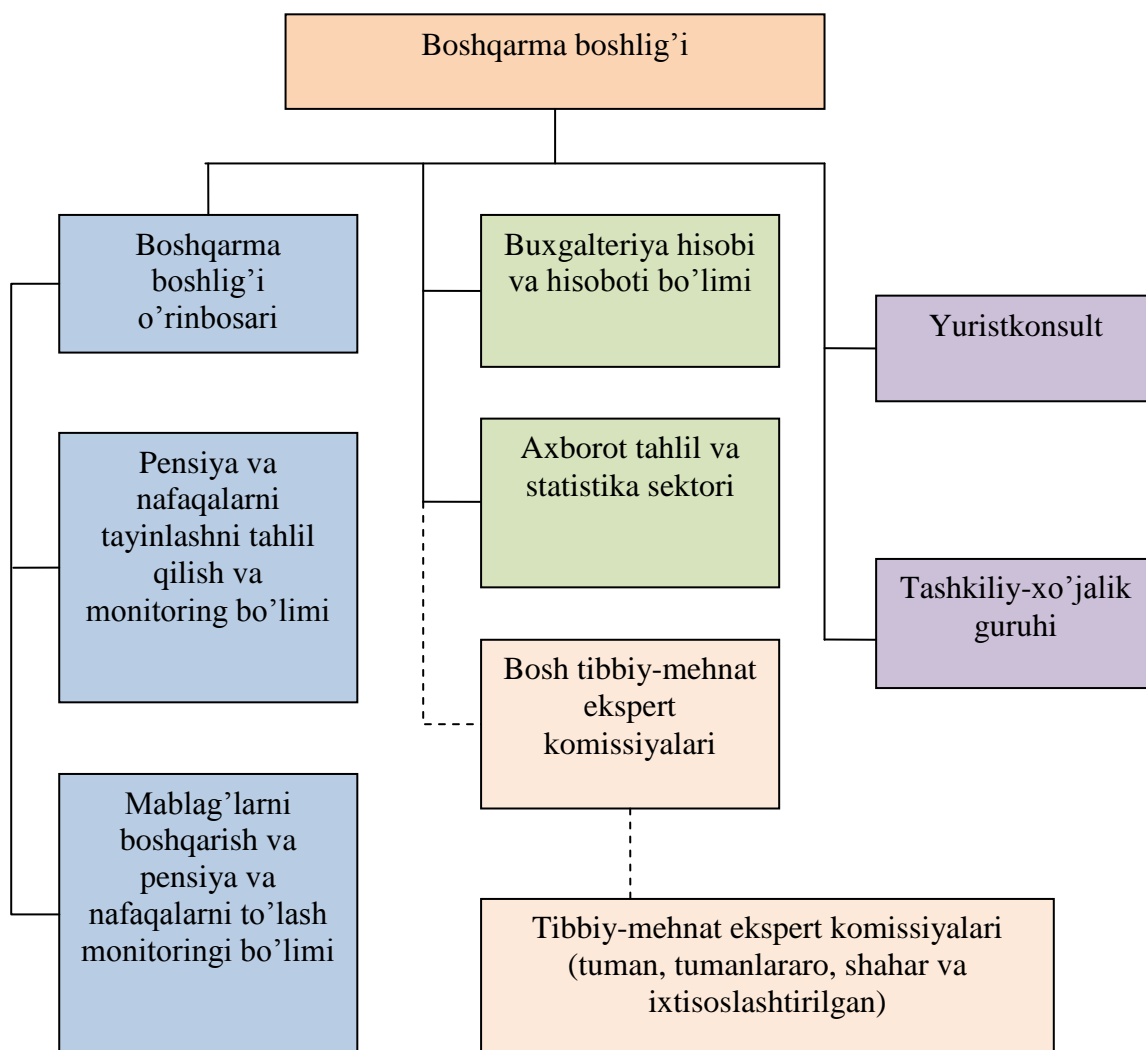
Boshqarma boshlig’i

Boshqarma boshlig’i o’rinbosari

Pensiya va nafaqalarni tayinlashni tahlil qilish va monitoring bo’limi

Mablag’larni boshqarish va pensiya va nafaqalarni to’lash monitoringi bo’limi

Buxgalteriya hisobi va hisoboti bo’limi

Axborot tahlil va statistika sektori

Bosh tibbiy-mehnat ekspert komissiyalari

Tibbiy-mehnat ekspert komissiyalari (tuman, tumanlararo, shahar va ixtisoslashtirilgan)

Yuristkonsult

Tashkiliy-xo’jalik guruhi